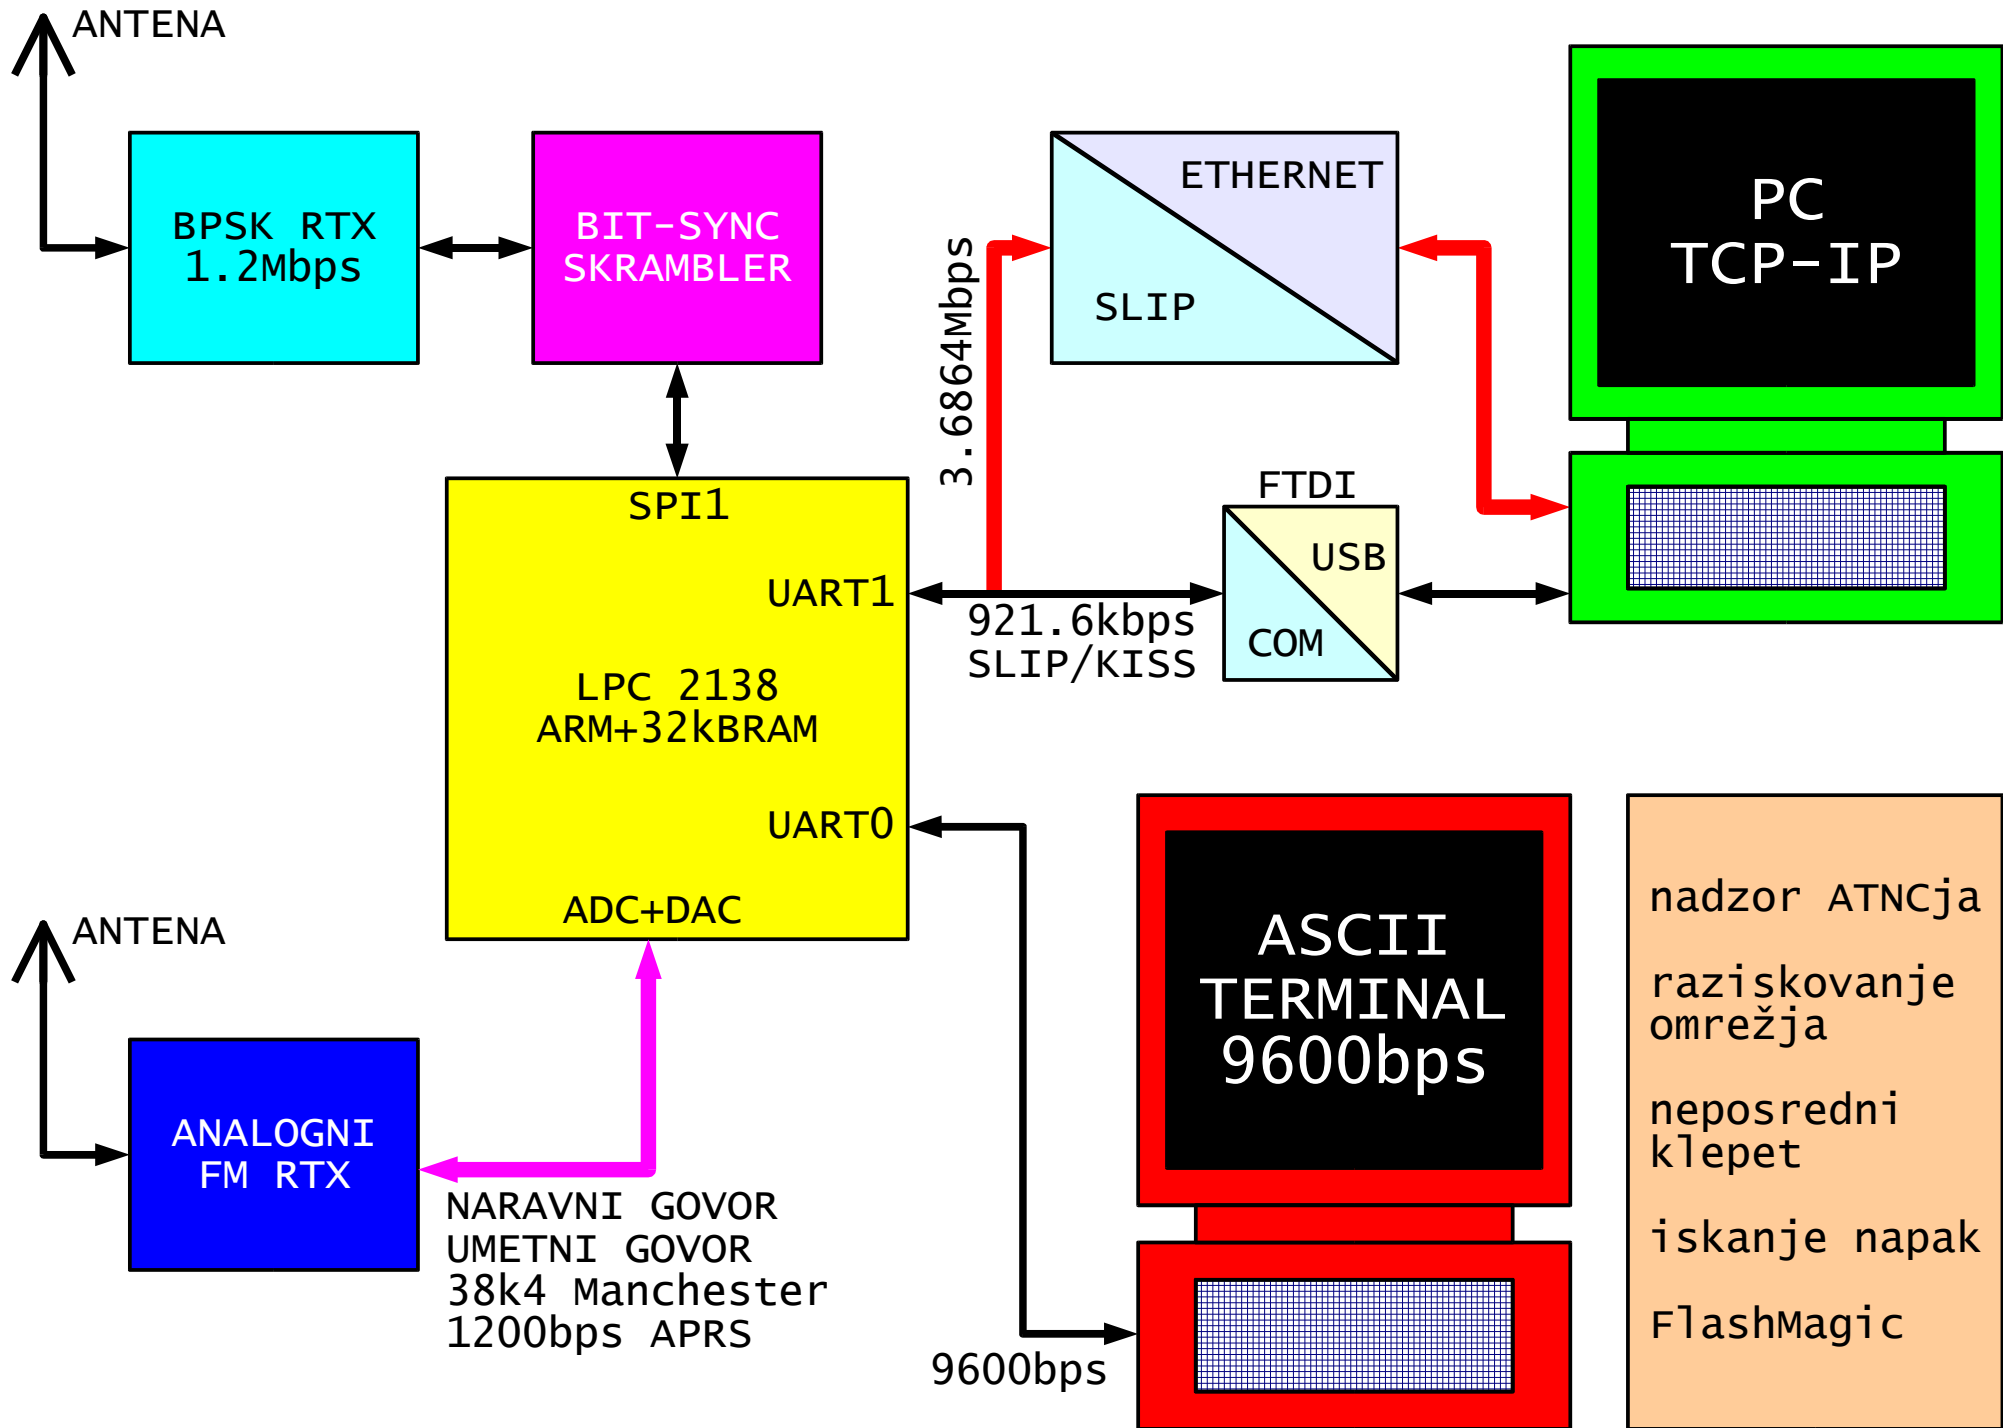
ANTENA

BPSK RTX
1.2Mbps

BIT-SYNC
SKRAMBLER

ETHERNET

SLIP

PC
TCP-IP

3.6864Mbps

SPI1

UART1

LPC 2138
ARM+32kBRAM

UART0

ADC+DAC

FTDI

USB

COM

921.6kbps
SLIP/KISS

ANTENA

ANALOGNI
FM RTX

NARAVNI GOVOR
UMETNI GOVOR
38k4 Manchester
1200bps APRS

ASCII
TERMINAL
9600bps

9600bps

nadzor ATNCja

raziskovanje omrežja

neposredni klepet

iskanje napak

FlashMagic